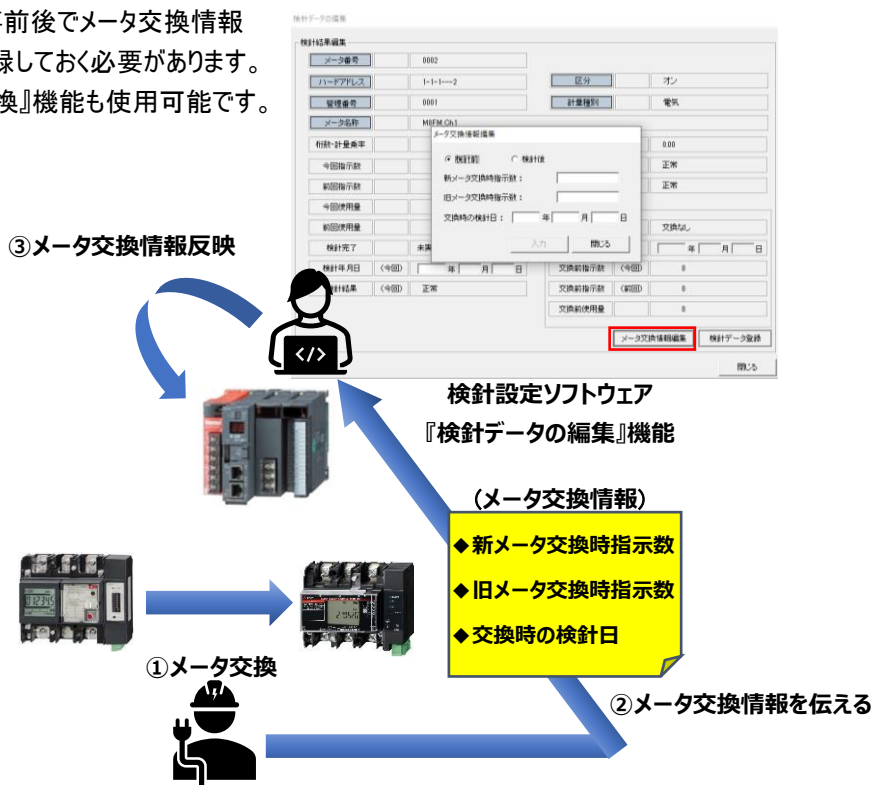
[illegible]前後でメータ交換情報
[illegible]録しておく必要があります。
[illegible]換』機能も使用可能です。

検針データの編集

検針結果編集

| メータ番号 | 0002 | | |
|---|---|---|---|
| ハードアドレス | 1-1-1---2 | 区分 | オン |
| 管理番号 | 0001 | 計量種別 | 電気 |
| メータ名称 | MIEM Ch1 | | |
| 桁数・計量乗率 | | | 0.00 |
| 今回指示数 | | | 正常 |
| 前回指示数 | | | 正常 |
| 今回使用量 | | | |
| 前回使用量 | | | 交換なし |
| 検針完了 | 未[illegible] | | 年 月 日 |
| 検針年月日 | (今回) 年 月 日 | 交換前指示数 (今回) | 0 |
| 検針結果 | (今回) 正常 | 交換前指示数 (前回) | 0 |
| | | 交換前使用量 | 0 |

メータ交換情報編集

◉ 検針前 ○ 検針後
新メータ交換時指示数：
旧メータ交換時指示数：
交換時の検針日： 年 月 日
入力 閉じる

メータ交換情報編集 検針データ登録
閉じる

③メータ交換情報反映

検針設定ソフトウェア
『検針データの編集』機能

(メータ交換情報)
◆新メータ交換時指示数
◆旧メータ交換時指示数
◆交換時の検針日

①メータ交換

②メータ交換情報を伝える